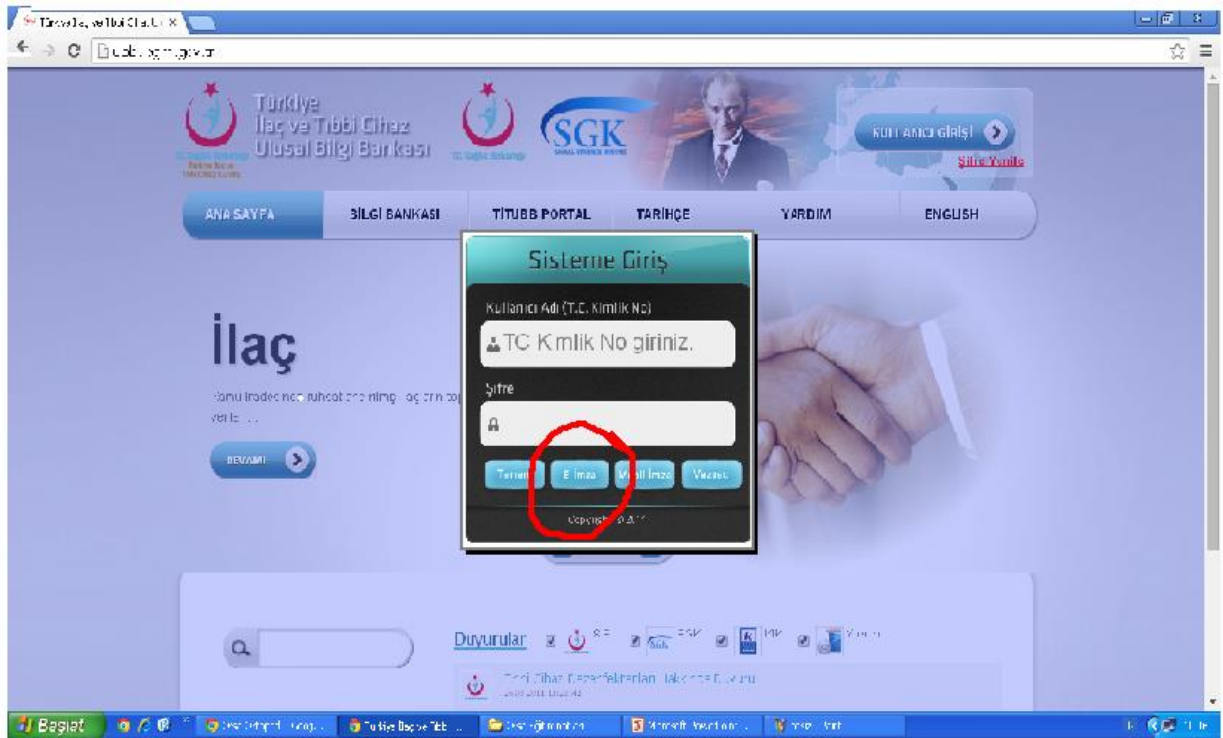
Türkiye İlaç ve Tıbbi Cihaz Ulusal Bilgi Bankası

SGK

KULLANICI GİRİŞİ

Şifre Yenile

ANA SAYFA | BİLGİ BANKASI | TİTUBB PORTAL | TARİHÇE | YARDIM | ENGLISH

Sisteme Giriş

Kullanıcı Adı (T.C. Kimlik No)

TC Kimlik No giriniz.

Şifre

Temizle | E İmza | Mobil İmza | Vazgeç

Copyright © 2011

İlaç

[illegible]

DEVAMI

Duyurular

Tıbbi Cihaz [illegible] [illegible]

Başlat